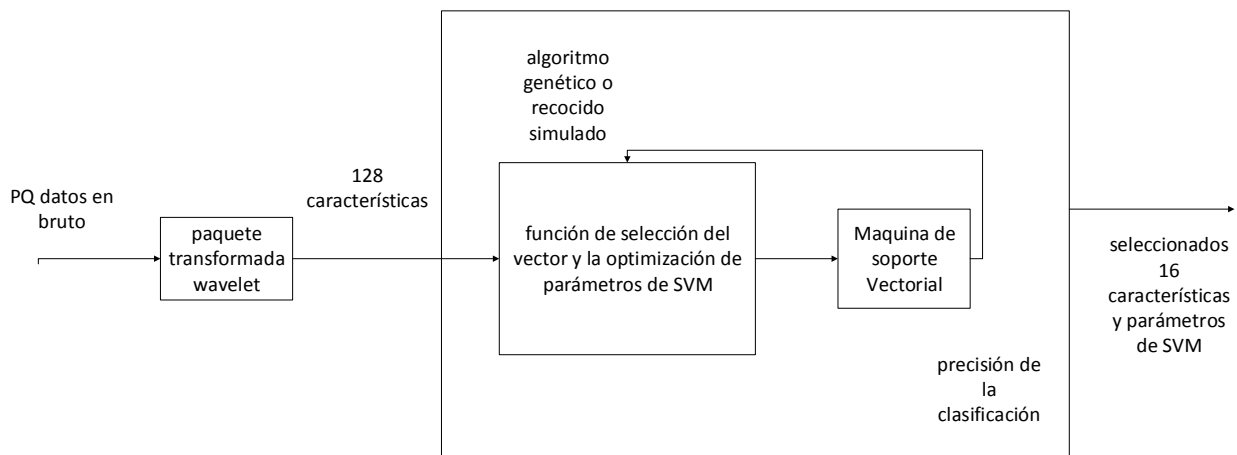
PQ datos en bruto

paquete transformada wavelet

128 características

algoritmo genético o recocido simulado

función de selección del vector y la optimización de parámetros de SVM

Maquina de soporte Vectorial

precisión de la clasificación

seleccionados 16 características y parámetros de SVM